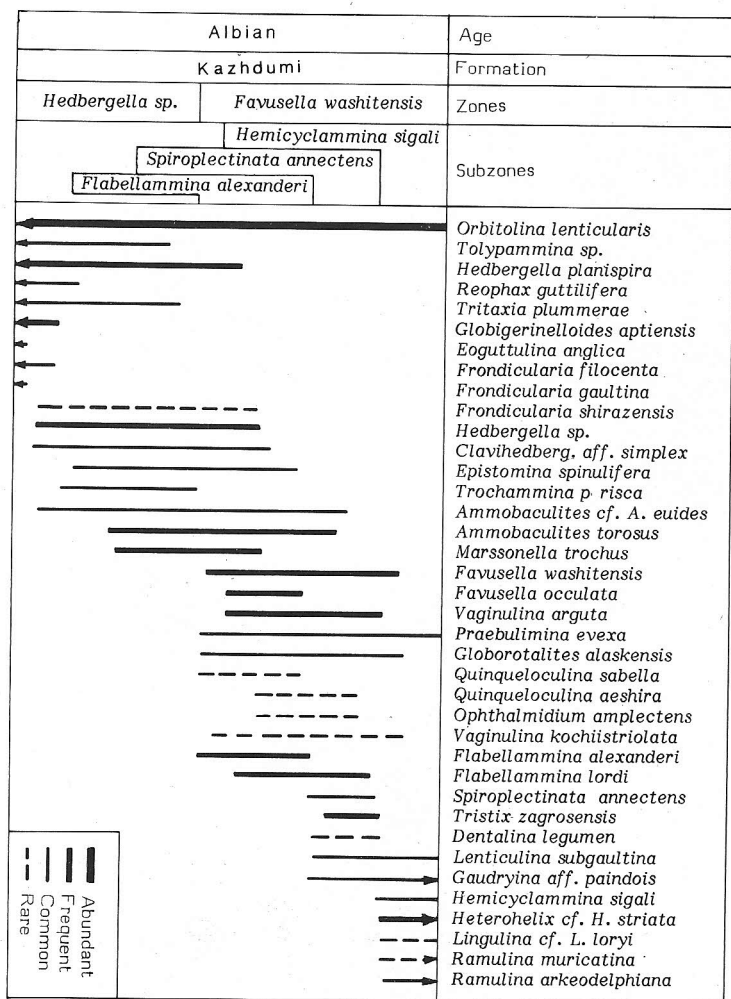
| Albian | Age |
|---|---|
| Kazhdumi | Formation |
| *Hedbergella sp.* / *Favusella washitensis* | Zones |
| *Hemicyclammina sigali* / *Spiroplectinata annectens* / *Flabellammina alexanderi* | Subzones |

Orbitolina lenticularis
Tolypammina sp.
Hedbergella planispira
Reophax guttilifera
Tritaxia plummerae
Globigerinelloides aptiensis
Eoguttulina anglica
Frondicularia filocenta
Frondicularia gaultina
Frondicularia shirazensis
Hedbergella sp.
Clavihedberg. aff. simplex
Epistomina spinulifera
Trochammina p risca
Ammobaculites cf. A. euides
Ammobaculites torosus
Marssonella trochus
Favusella washitensis
Favusella occulata
Vaginulina arguta
Praebulimina evexa
Globorotalites alaskensis
Quinqueloculina sabella
Quinqueloculina aeshira
Ophthalmidium amplectens
Vaginulina kochiistriolata
Flabellammina alexanderi
Flabellammina lordi
Spiroplectinata annectens
Tristix zagrosensis
Dentalina legumen
Lenticulina subgaultina
Gaudryina aff. paindois
Hemicyclammina sigali
Heterohelix cf. H. striata
Lingulina cf. L. loryi
Ramulina muricatina
Ramulina arkeodelphiana

Abundant
Frequent
Common
Rare